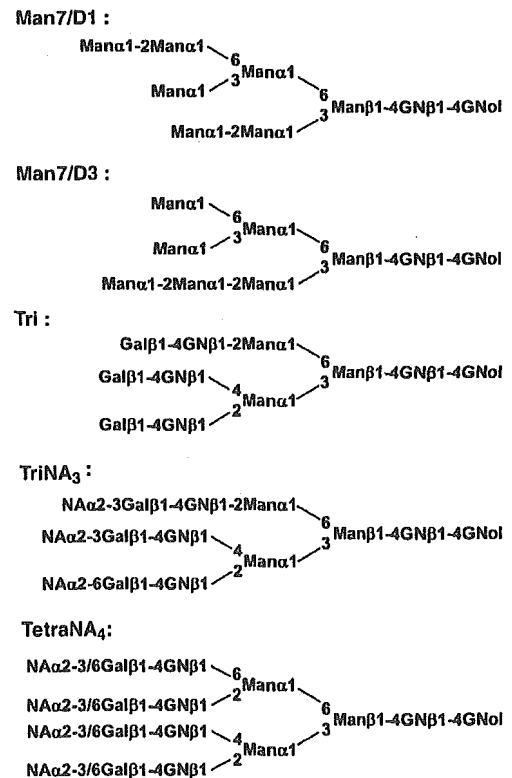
Man7/D1 :

Manα1-2Manα1
6
Manα1
Manα1
3
6
Manβ1-4GNβ1-4GNol
Manα1-2Manα1
3

Man7/D3 :

Manα1
6
Manα1
Manα1
3
6
Manβ1-4GNβ1-4GNol
Manα1-2Manα1-2Manα1
3

Tri :

Galβ1-4GNβ1-2Manα1
6
Manβ1-4GNβ1-4GNol
Galβ1-4GNβ1
4
Manα1
3
Galβ1-4GNβ1
2

TriNA$_3$ :

NAα2-3Galβ1-4GNβ1-2Manα1
6
Manβ1-4GNβ1-4GNol
NAα2-3Galβ1-4GNβ1
4
Manα1
3
NAα2-6Galβ1-4GNβ1
2

TetraNA$_4$:

NAα2-3/6Galβ1-4GNβ1
6
Manα1
NAα2-3/6Galβ1-4GNβ1
2
6
Manβ1-4GNβ1-4GNol
NAα2-3/6Galβ1-4GNβ1
4
Manα1
3
NAα2-3/6Galβ1-4GNβ1
2